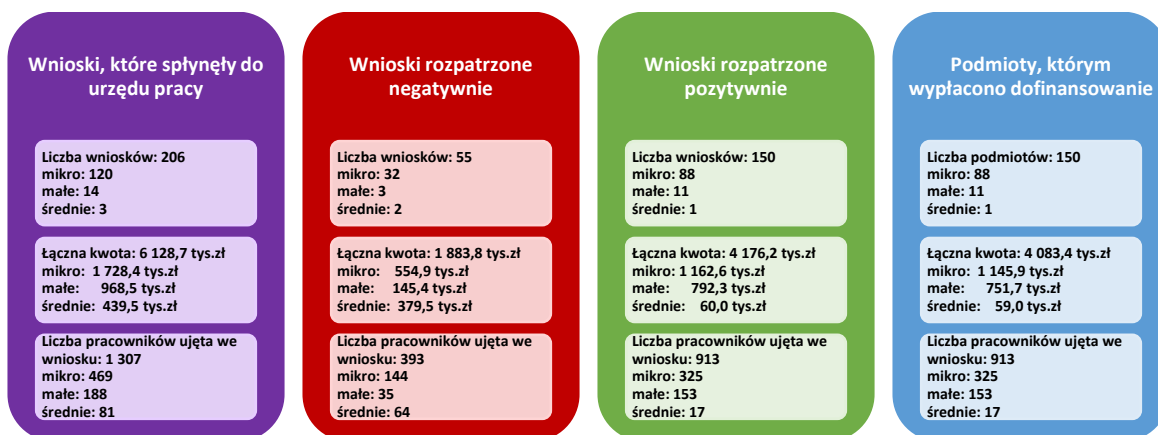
Wnioski, które spłynęły do urzędu pracy

Liczba wniosków: 206
mikro: 120
małe: 14
średnie: 3

Łączna kwota: 6 128,7 tys.zł
mikro: 1 728,4 tys.zł
małe: 968,5 tys.zł
średnie: 439,5 tys.zł

Liczba pracowników ujęta we wniosku: 1 307
mikro: 469
małe: 188
średnie: 81

Wnioski rozpatrzone negatywnie

Liczba wniosków: 55
mikro: 32
małe: 3
średnie: 2

Łączna kwota: 1 883,8 tys.zł
mikro: 554,9 tys.zł
małe: 145,4 tys.zł
średnie: 379,5 tys.zł

Liczba pracowników ujęta we wniosku: 393
mikro: 144
małe: 35
średnie: 64

Wnioski rozpatrzone pozytywnie

Liczba wniosków: 150
mikro: 88
małe: 11
średnie: 1

Łączna kwota: 4 176,2 tys.zł
mikro: 1 162,6 tys.zł
małe: 792,3 tys.zł
średnie: 60,0 tys.zł

Liczba pracowników ujęta we wniosku: 913
mikro: 325
małe: 153
średnie: 17

Podmioty, którym wypłacono dofinansowanie

Liczba podmiotów: 150
mikro: 88
małe: 11
średnie: 1

Łączna kwota: 4 083,4 tys.zł
mikro: 1 145,9 tys.zł
małe: 751,7 tys.zł
średnie: 59,0 tys.zł

Liczba pracowników ujęta we wniosku: 913
mikro: 325
małe: 153
średnie: 17